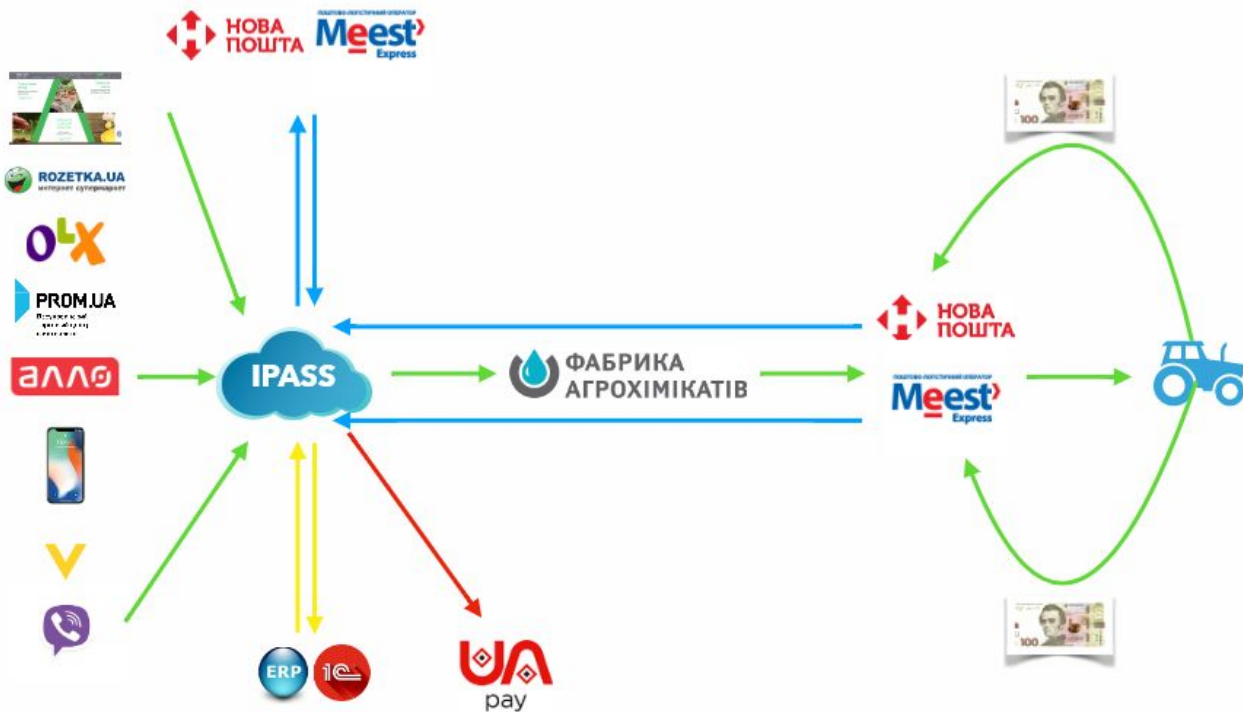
НОВА ПОШТА
ПОШТОВО-ЛОГІСТИЧНИЙ ОПЕРАТОР Meest Express

ROZETKA.UA
интернет супермаркет

OLX

PROM.UA

АЛЛО

IPASS

ФАБРИКА АГРОХІМІКАТІВ

НОВА ПОШТА
ПОШТОВО-ЛОГІСТИЧНИЙ ОПЕРАТОР Meest Express

100

100

ERP 1С

UA pay